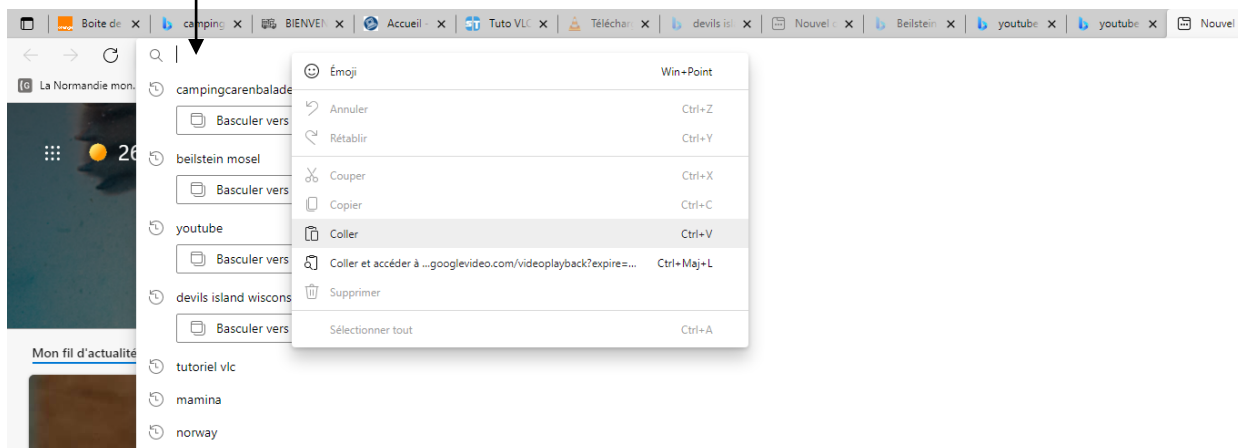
Boite de ✕ camping ✕ BIENVEN ✕ Accueil ✕ Tuto VLC ✕ Téléchar ✕ devils isl ✕ Nouvel ✕ Beilstein ✕ youtube ✕ youtube ✕ Nouvel

La Normandie mon...

26

campingcarenbalade
Basculer vers
beilstein mosel
Basculer vers
youtube
Basculer vers
devils island wiscons
Basculer vers
tutoriel vlc
mamina
norway

Mon fil d'actualité

Émoji Win+Point
Annuler Ctrl+Z
Rétablir Ctrl+Y
Couper Ctrl+X
Copier Ctrl+C
Coller Ctrl+V
Coller et accéder à ...googlevideo.com/videoplayback?expire=... Ctrl+Maj+L
Supprimer
Sélectionner tout Ctrl+A